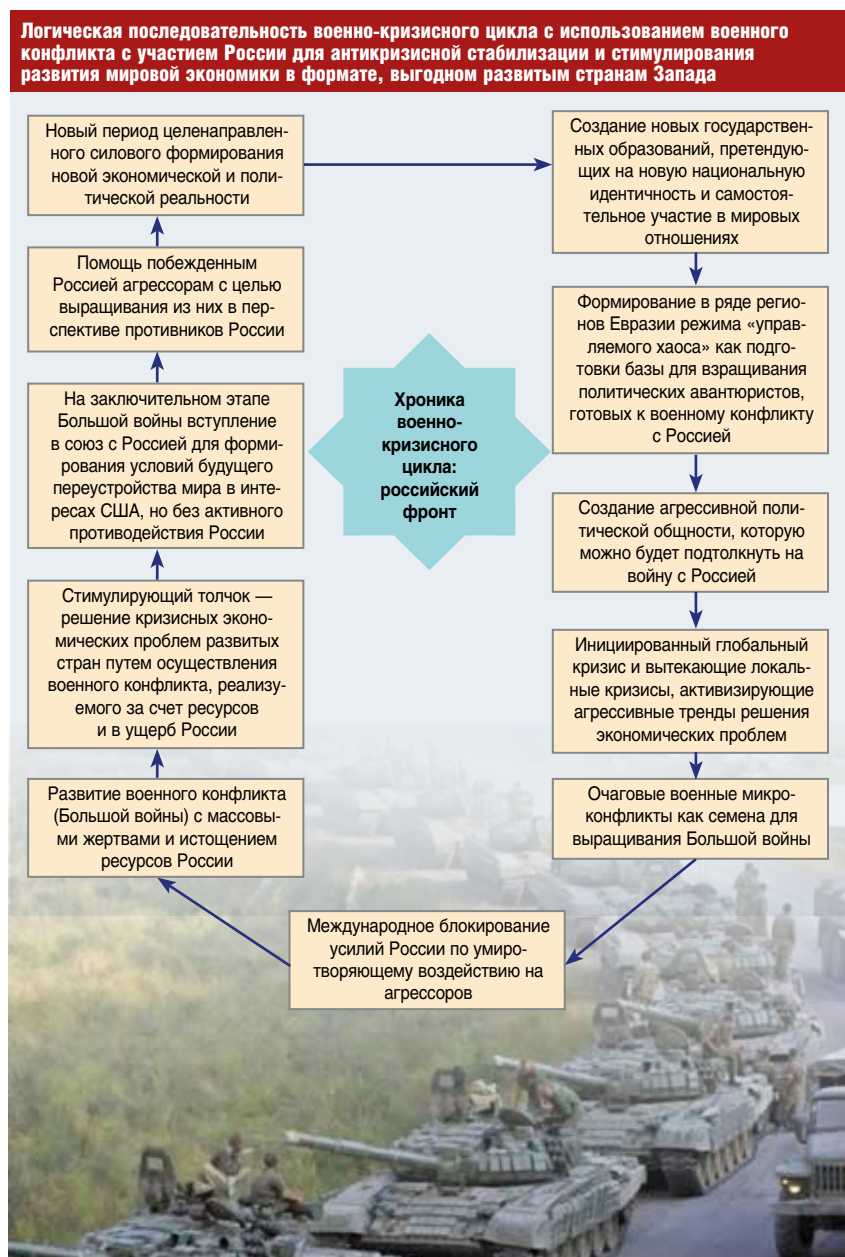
Логическая последовательность военно-кризисного цикла с использованием военного конфликта с участием России для антикризисной стабилизации и стимулирования развития мировой экономики в формате, выгодном развитым странам Запада

Новый период целенаправленного силового формирования новой экономической и политической реальности

Помощь побежденным Россией агрессорам с целью выращивания из них в перспективе противников России

На заключительном этапе Большой войны вступление в союз с Россией для формирования условий будущего переустройства мира в интересах США, но без активного противодействия России

Стимулирующий толчок — решение кризисных экономических проблем развитых стран путем осуществления военного конфликта, реализуемого за счет ресурсов и в ущерб России

Развитие военного конфликта (Большой войны) с массовыми жертвами и истощением ресурсов России

Хроника военно-кризисного цикла: российский фронт

Создание новых государственных образований, претендующих на новую национальную идентичность и самостоятельное участие в мировых отношениях

Формирование в ряде регионов Евразии режима «управляемого хаоса» как подготовки базы для взращивания политических авантюристов, готовых к военному конфликту с Россией

Создание агрессивной политической общности, которую можно будет подтолкнуть на войну с Россией

Инициированный глобальный кризис и вытекающие локальные кризисы, активизирующие агрессивные тренды решения экономических проблем

Очаговые военные микроконфликты как семена для выращивания Большой войны

Международное блокирование усилий России по умиротворяющему воздействию на агрессоров